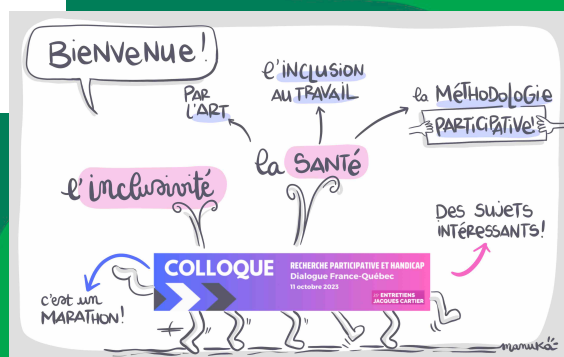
BIENVENUE!

PAR L'ART

L'INCLUSION AU TRAVAIL

LA MÉTHODOLOGIE PARTICIPATIVE

LA SANTÉ

L'inclusivité

DES SUJETS INTÉRESSANTS!

COLLOQUE

RECHERCHE PARTICIPATIVE ET HANDICAP
Dialogue France-Québec
11 octobre 2023

ENTRETIENS JACQUES CARTIER

C'est un MARATHON!

mamuka